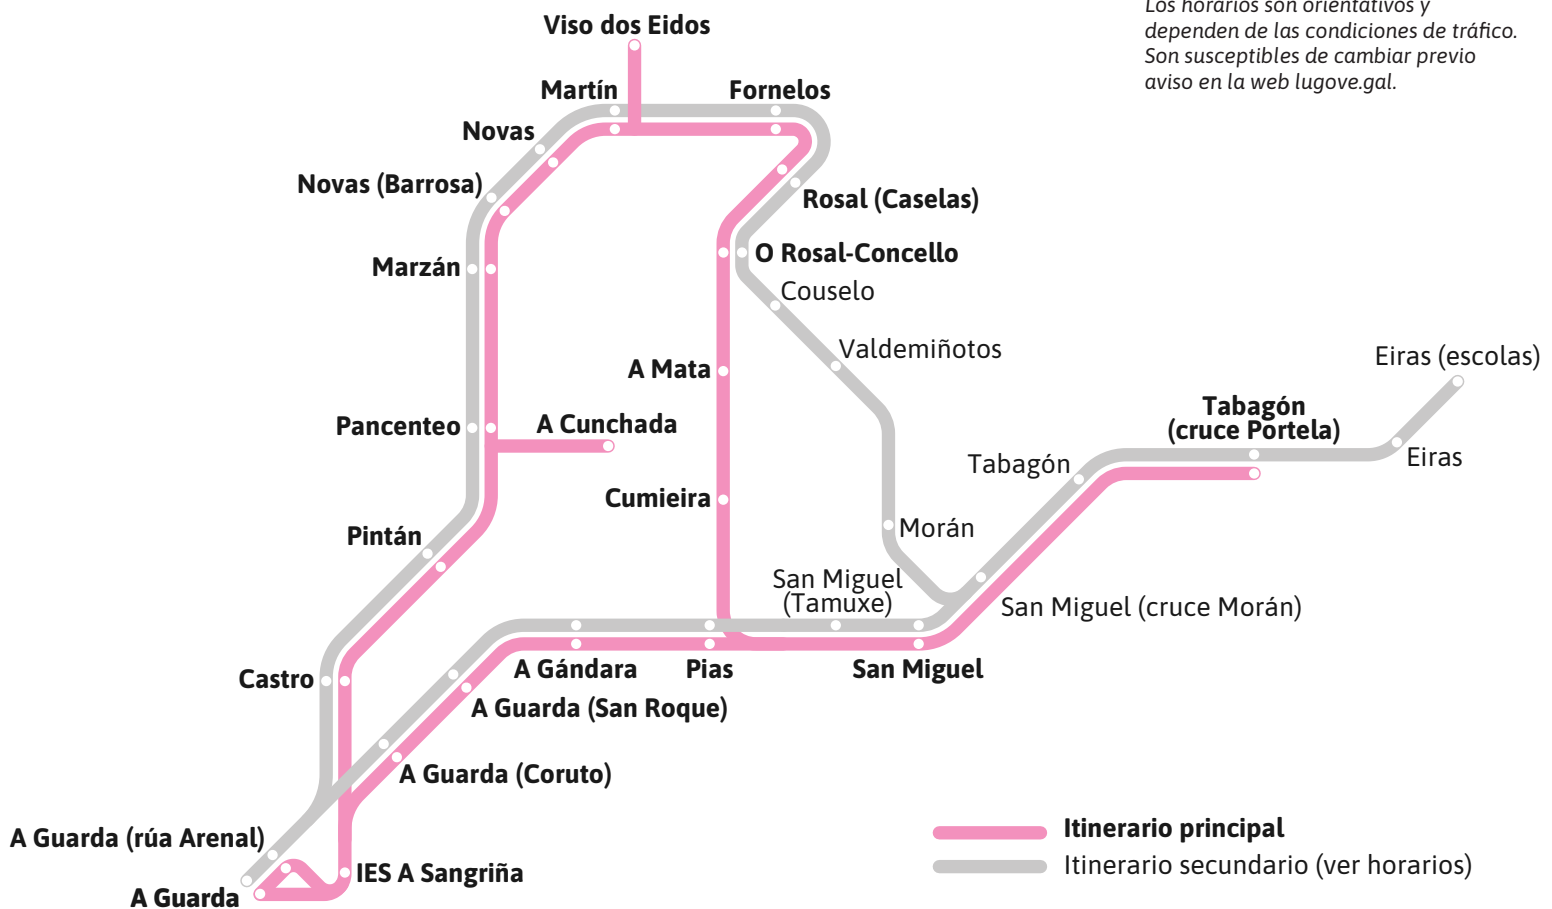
Los horarios son orientativos y dependen de las condiciones de tráfico. Son susceptibles de cambiar previo aviso en la web lugove.gal.

Viso dos Eidos
Martín
Fornelos
Novas
Novas (Barrosa)
Rosal (Caselas)
O Rosal-Concello
Marzán
Couselo
Valdemiñotos
Eiras (escolas)
A Mata
Tabagón (cruce Portela)
Pancenteo
A Cunchada
Tabagón
Eiras
Cumieira
Morán
Pintán
San Miguel (Tamuxe)
San Miguel (cruce Morán)
Castro
A Gándara
Pias
San Miguel
A Guarda (San Roque)
A Guarda (Coruto)
A Guarda (rúa Arenal)
IES A Sangriña
A Guarda

Itinerario principal
Itinerario secundario (ver horarios)